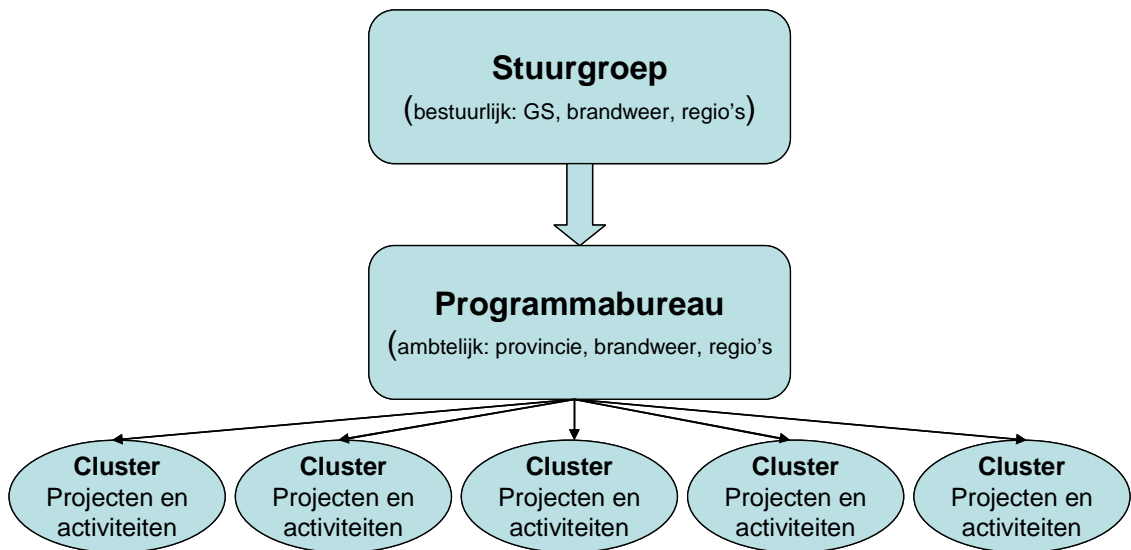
Stuurgroep
(bestuurlijk: GS, brandweer, regio's)

Programmabureau
(ambtelijk: provincie, brandweer, regio's

Cluster
Projecten en activiteiten

Cluster
Projecten en activiteiten

Cluster
Projecten en activiteiten

Cluster
Projecten en activiteiten

Cluster
Projecten en activiteiten